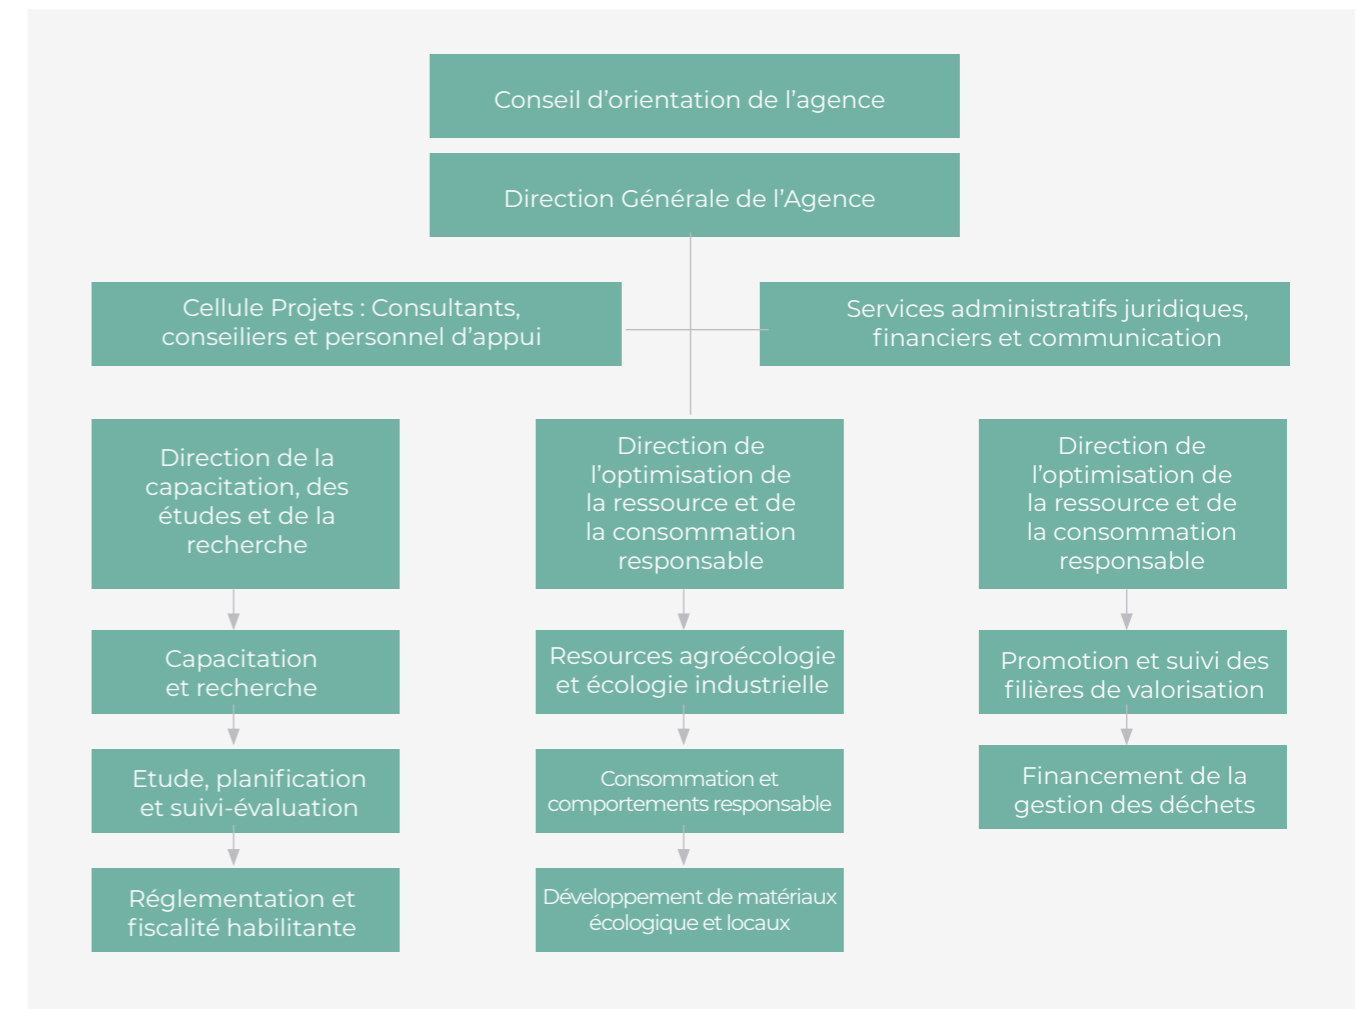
Conseil d’orientation de l’agence

Direction Générale de l’Agence

Cellule Projets : Consultants, conseiliers et personnel d’appui

Services administratifs juridiques, financiers et communication

Direction de la capacitation, des études et de la recherche

Capacitation et recherche

Etude, planification et suivi-évaluation

Réglementation et fiscalité habilitante

Direction de l’optimisation de la ressource et de la consommation responsable

Resources agroécologie et écologie industrielle

Consommation et comportements responsable

Développement de matériaux écologique et locaux

Direction de l’optimisation de la ressource et de la consommation responsable

Promotion et suivi des filières de valorisation

Financement de la gestion des déchets